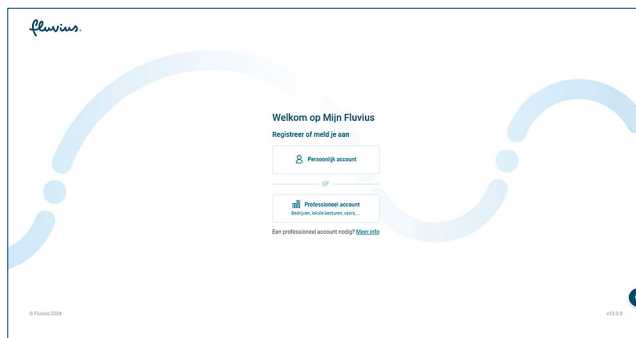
fluvius.

Welkom op Mijn Fluvius

Registreer of meld je aan

Persoonlijk account

OF

Professioneel account
Bedrijven, lokale besturen, vzw's, ...

Een professioneel account nodig? Meer info

© Fluvius 2024

v13.3.0